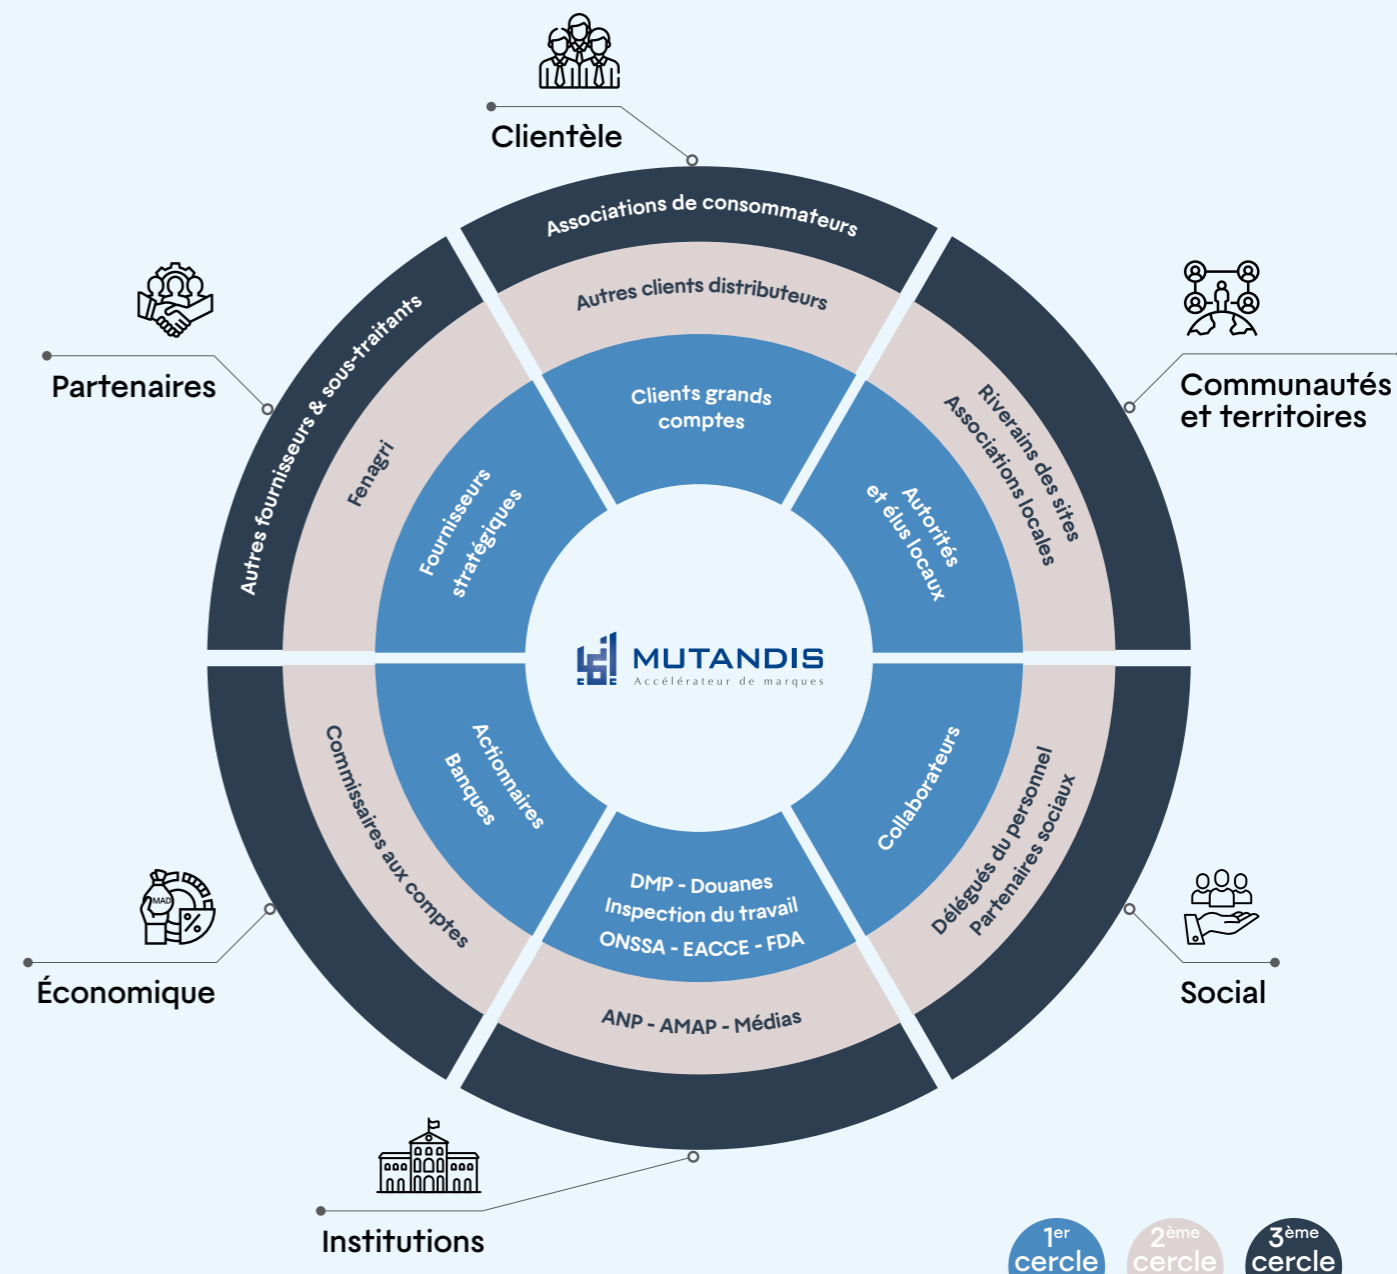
Clientèle

Partenaires

Communautés et territoires

Associations de consommateurs

Autres clients distributeurs

Clients grands comptes

Autres fournisseurs & sous-traitants

Fenagri

Fournisseurs stratégiques

Riverains des sites

Associations locales

Autorités et élus locaux

MUTANDIS
Accélérateur de marques

Actionnaires
Banques

Commissaires aux comptes

Collaborateurs

Délégués du personnel
Partenaires sociaux

DMP - Douanes
Inspection du travail
ONSSA - EACCE - FDA

ANP - AMAP - Médias

Économique

Social

Institutions

$1^{er}$ cercle

$2^{ème}$ cercle

$3^{ème}$ cercle